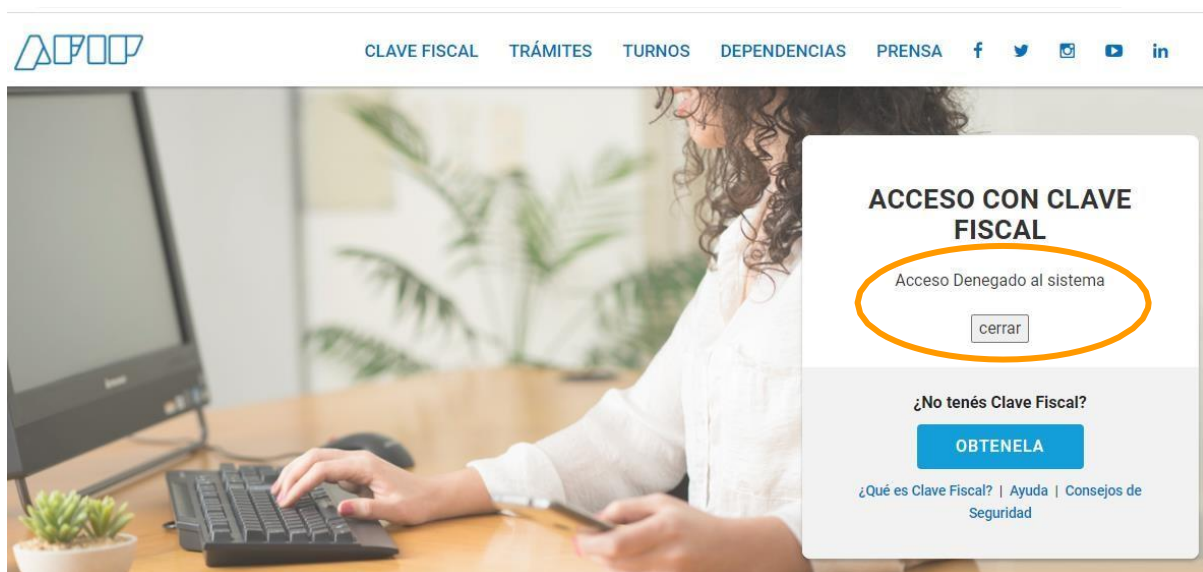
AFIP

CLAVE FISCAL TRÁMITES TURNOS DEPENDENCIAS PRENSA

ACCESO CON CLAVE FISCAL

Acceso Denegado al sistema

cerrar

¿No tenés Clave Fiscal?

OBTENELA

¿Qué es Clave Fiscal? | Ayuda | Consejos de Seguridad